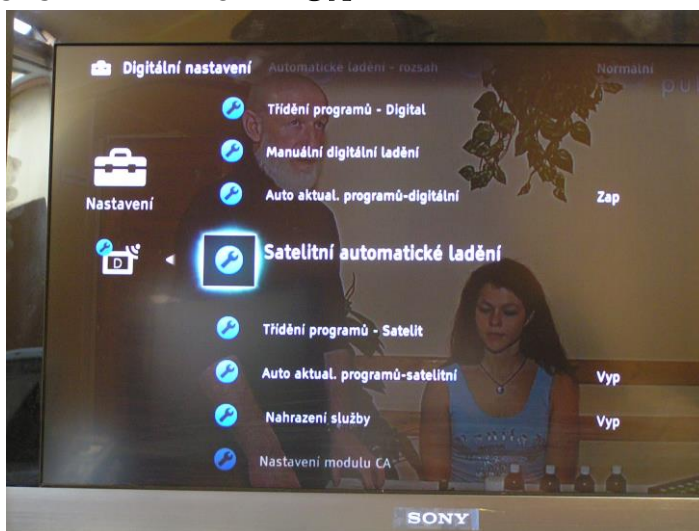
Digitální nastavení
Automatické ladění - rozsah
Normální
Nastavení
Třídění programů - Digital
Manuální digitální ladění
Auto aktual. programů-digitální
Zap
Satelitní automatické ladění
Třídění programů - Satelit
Auto aktual. programů-satelitní
Vyp
Nahrazení služby
Vyp
Nastavení modulu CA
SONY